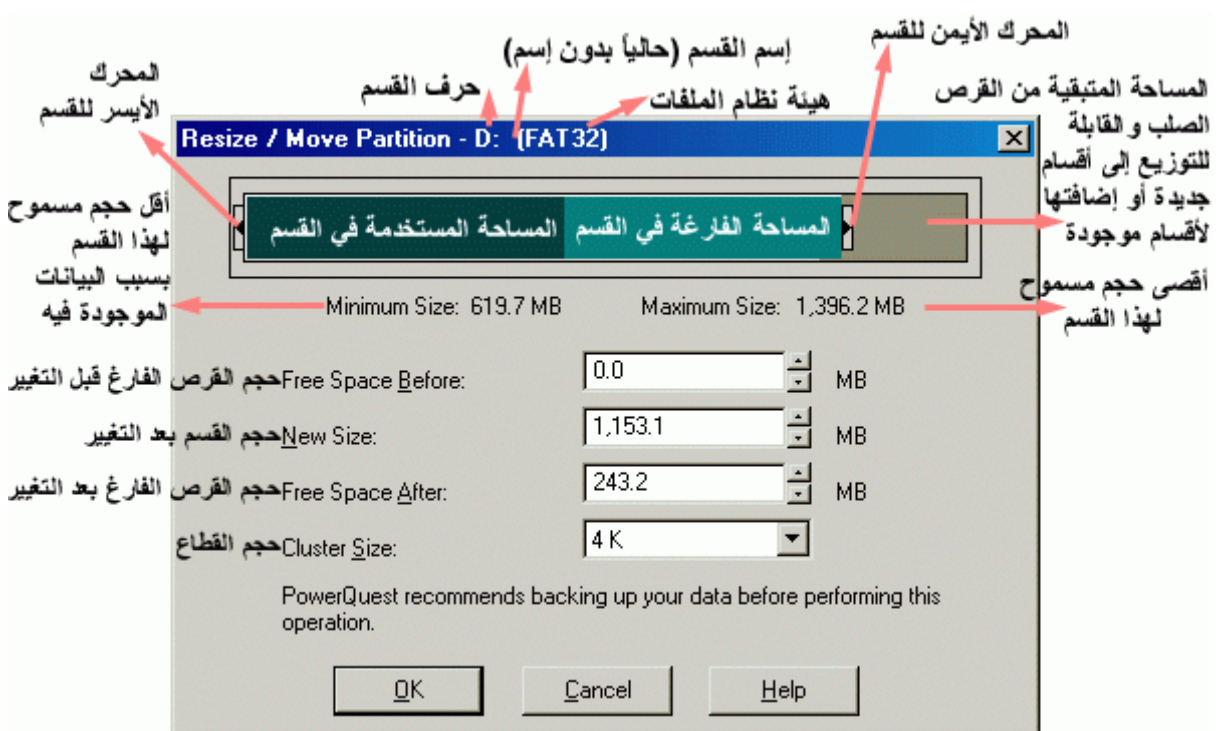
المحرك الأيسر للقسم

حرف القسم

إسم القسم (حالياً بدون إسم)

هيئة نظام الملفات

المحرك الأيمن للقسم

المساحة المتبقية من القرص الصلب و القابلة للتوزيع إلى أقسام جديدة أو إضافتها لأقسام موجودة

Resize / Move Partition - D: (FAT32)

أقل حجم مسموح لهذا القسم بسبب البيانات الموجودة فيه

المساحة المستخدمة في القسم

المساحة الفارغة في القسم

Minimum Size: 619.7 MB

Maximum Size: 1,396.2 MB

أقصى حجم مسموح لهذا القسم

حجم القرص الفارغ قبل التغير Free Space Before: 0.0 MB

حجم القسم بعد التغير New Size: 1,153.1 MB

حجم القرص الفارغ بعد التغير Free Space After: 243.2 MB

حجم القطاع Cluster Size: 4 K

PowerQuest recommends backing up your data before performing this operation.

OK

Cancel

Help